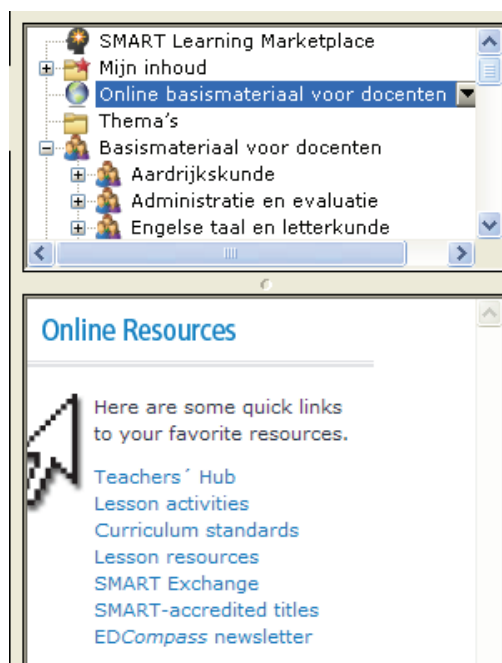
SMART Learning Marketplace
Mijn inhoud
Online basismateriaal voor docenten
Thema's
Basismateriaal voor docenten
Aardrijkskunde
Administratie en evaluatie
Engelse taal en letterkunde

Online Resources

Here are some quick links to your favorite resources.

Teachers´ Hub
Lesson activities
Curriculum standards
Lesson resources
SMART Exchange
SMART-accredited titles
EDCompass newsletter